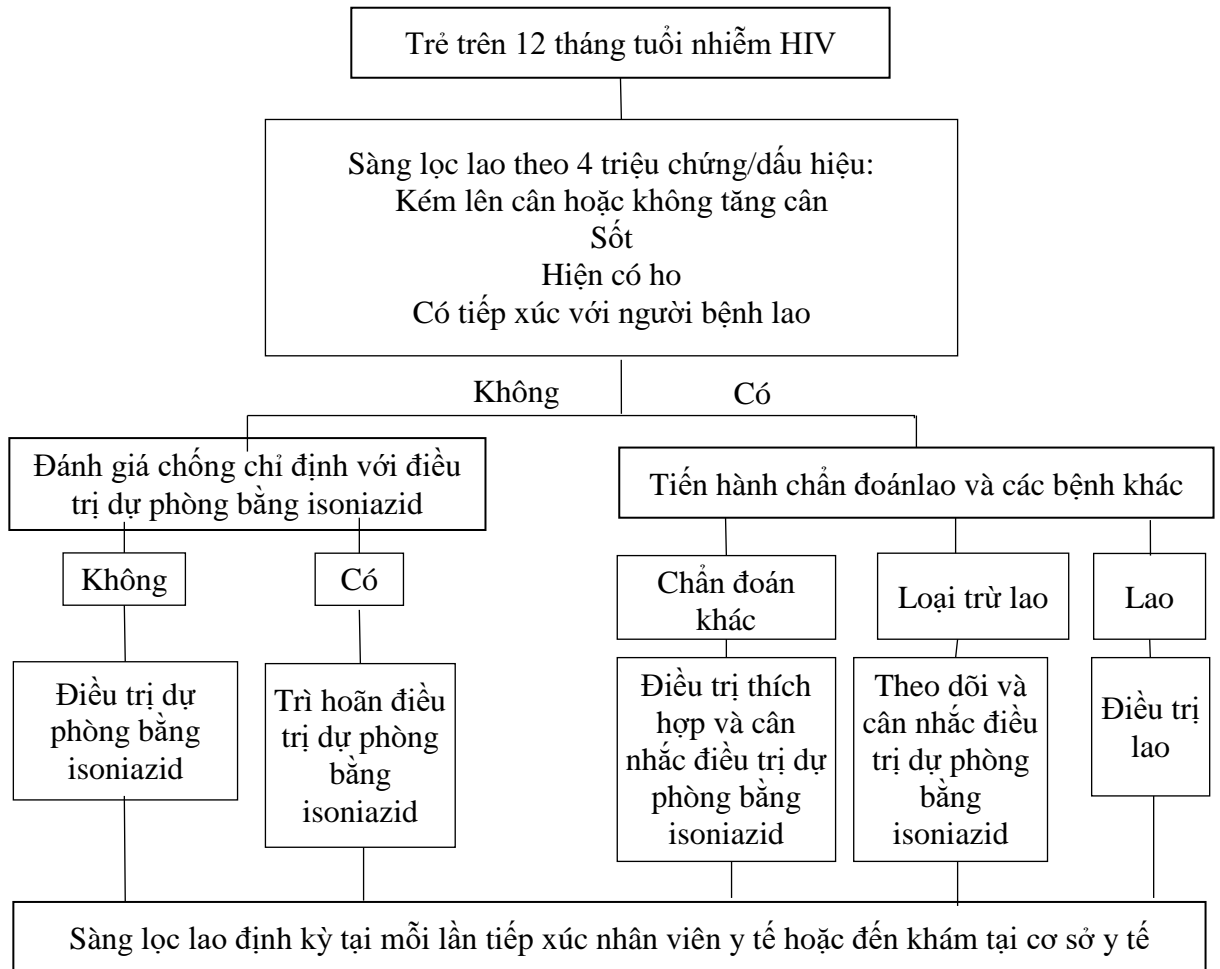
Trẻ trên 12 tháng tuổi nhiễm HIV

Sàng lọc lao theo 4 triệu chứng/dấu hiệu:
Kém lên cân hoặc không tăng cân
Sốt
Hiện có ho
Có tiếp xúc với người bệnh lao

Không

Có

Đánh giá chống chỉ định với điều trị dự phòng bằng isoniazid

Tiến hành chẩn đoánlao và các bệnh khác

Không

Có

Chẩn đoán khác

Loại trừ lao

Lao

Điều trị dự phòng bằng isoniazid

Trì hoãn điều trị dự phòng bằng isoniazid

Điều trị thích hợp và cân nhắc điều trị dự phòng bằng isoniazid

Theo dõi và cân nhắc điều trị dự phòng bằng isoniazid

Điều trị lao

Sàng lọc lao định kỳ tại mỗi lần tiếp xúc nhân viên y tế hoặc đến khám tại cơ sở y tế